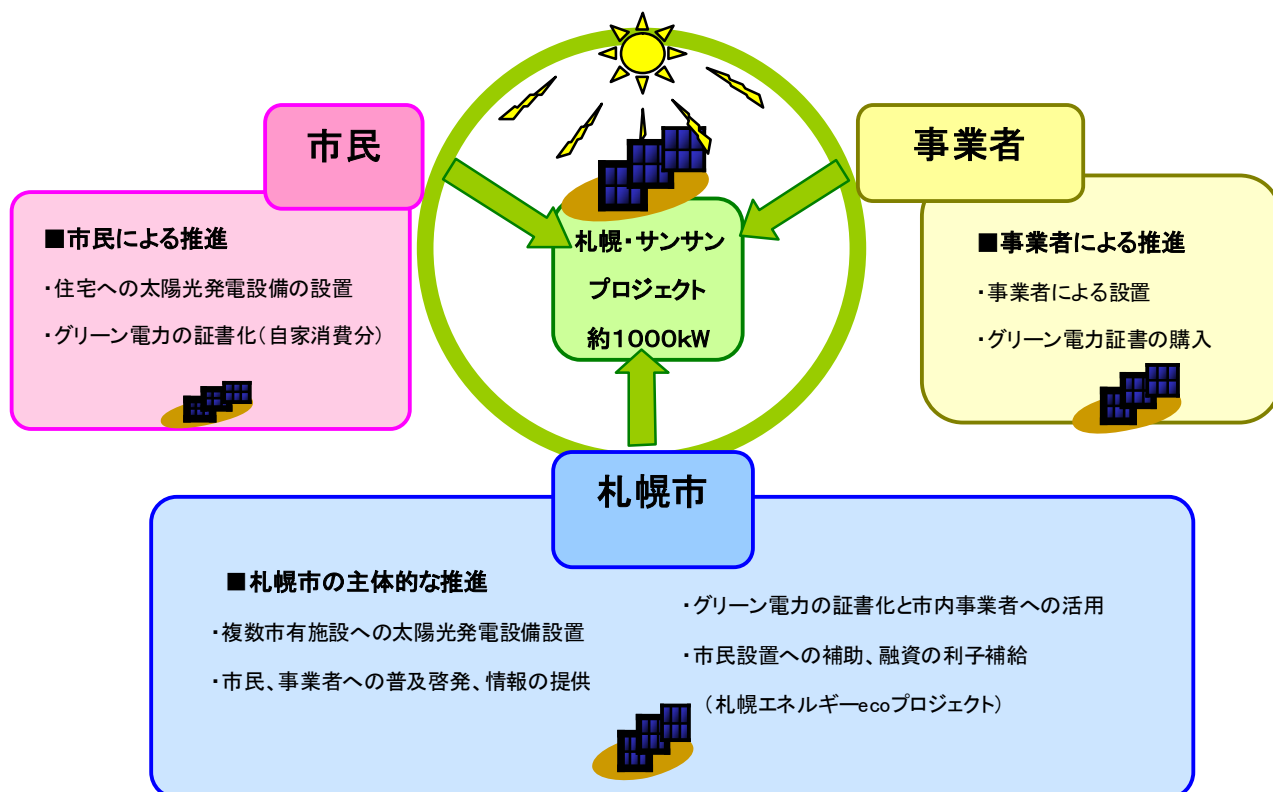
市民

■市民による推進

・住宅への太陽光発電設備の設置

・グリーン電力の証書化（自家消費分）

札幌・サンサン

プロジェクト

約1000kW

事業者

■事業者による推進

・事業者による設置

・グリーン電力証書の購入

札幌市

■札幌市の主体的な推進

・複数市有施設への太陽光発電設備設置

・市民、事業者への普及啓発、情報の提供

・グリーン電力の証書化と市内事業者への活用

・市民設置への補助、融資の利子補給

（札幌エネルギーecoプロジェクト）